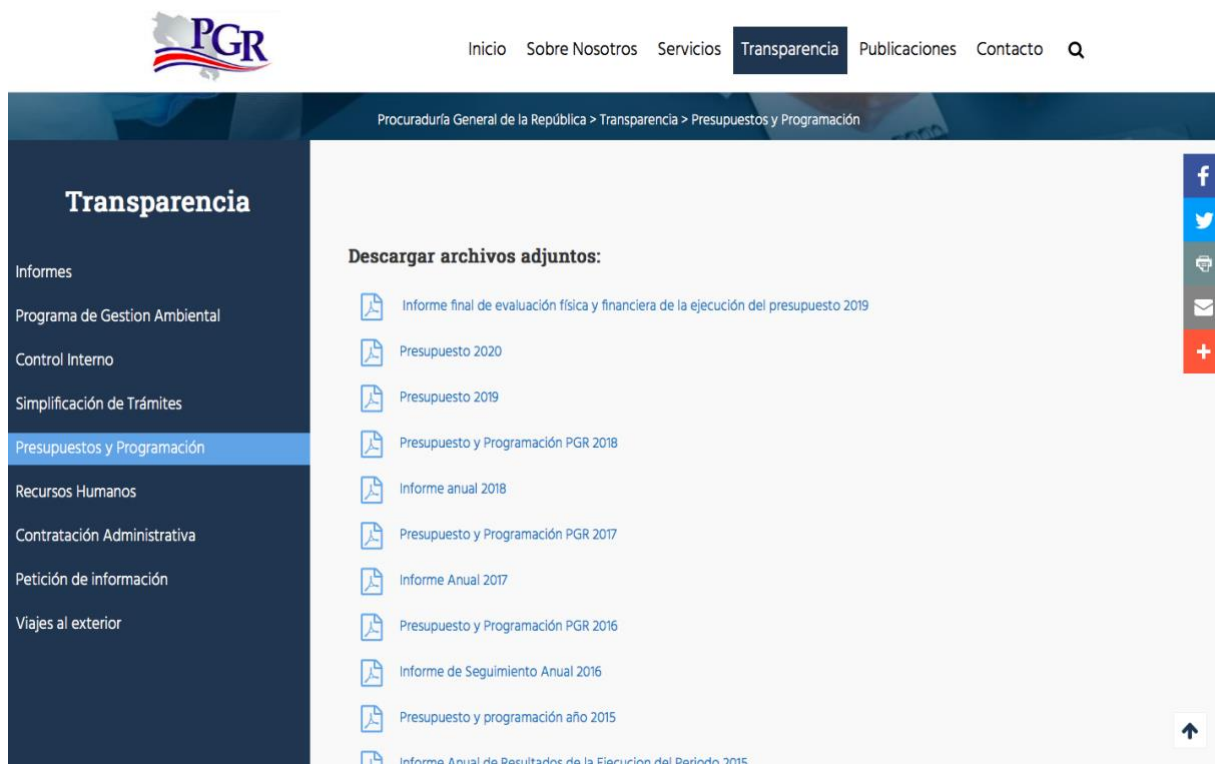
PGR

Inicio Sobre Nosotros Servicios Transparencia Publicaciones Contacto

Procuraduría General de la República > Transparencia > Presupuestos y Programación

Transparencia

Informes
Programa de Gestion Ambiental
Control Interno
Simplificación de Trámites
Presupuestos y Programación
Recursos Humanos
Contratación Administrativa
Petición de información
Viajes al exterior

Descargar archivos adjuntos:

Informe final de evaluación física y financiera de la ejecución del presupuesto 2019
Presupuesto 2020
Presupuesto 2019
Presupuesto y Programación PGR 2018
Informe anual 2018
Presupuesto y Programación PGR 2017
Informe Anual 2017
Presupuesto y Programación PGR 2016
Informe de Seguimiento Anual 2016
Presupuesto y programación año 2015
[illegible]